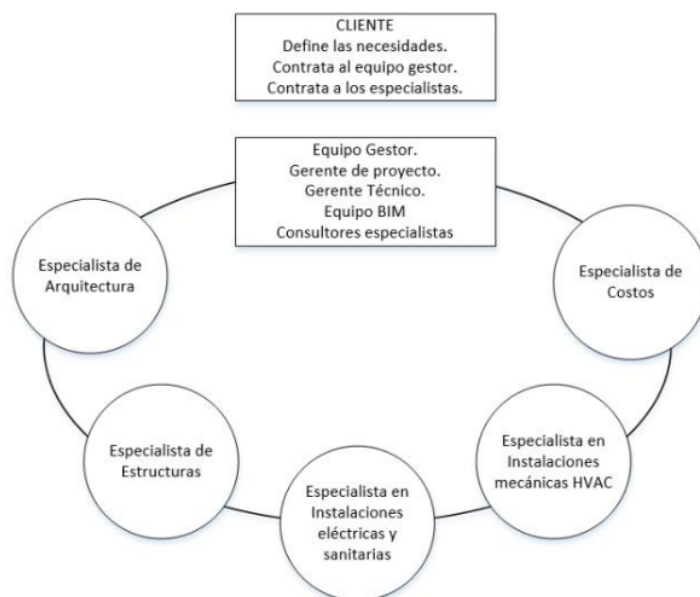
CLIENTE
Define las necesidades.
Contrata al equipo gestor.
Contrata a los especialistas.

Equipo Gestor.
Gerente de proyecto.
Gerente Técnico.
Equipo BIM
Consultores especialistas

Especialista de Arquitectura

Especialista de Costos

Especialista de Estructuras

Especialista en Instalaciones mecánicas HVAC

Especialista en Instalaciones eléctricas y sanitarias